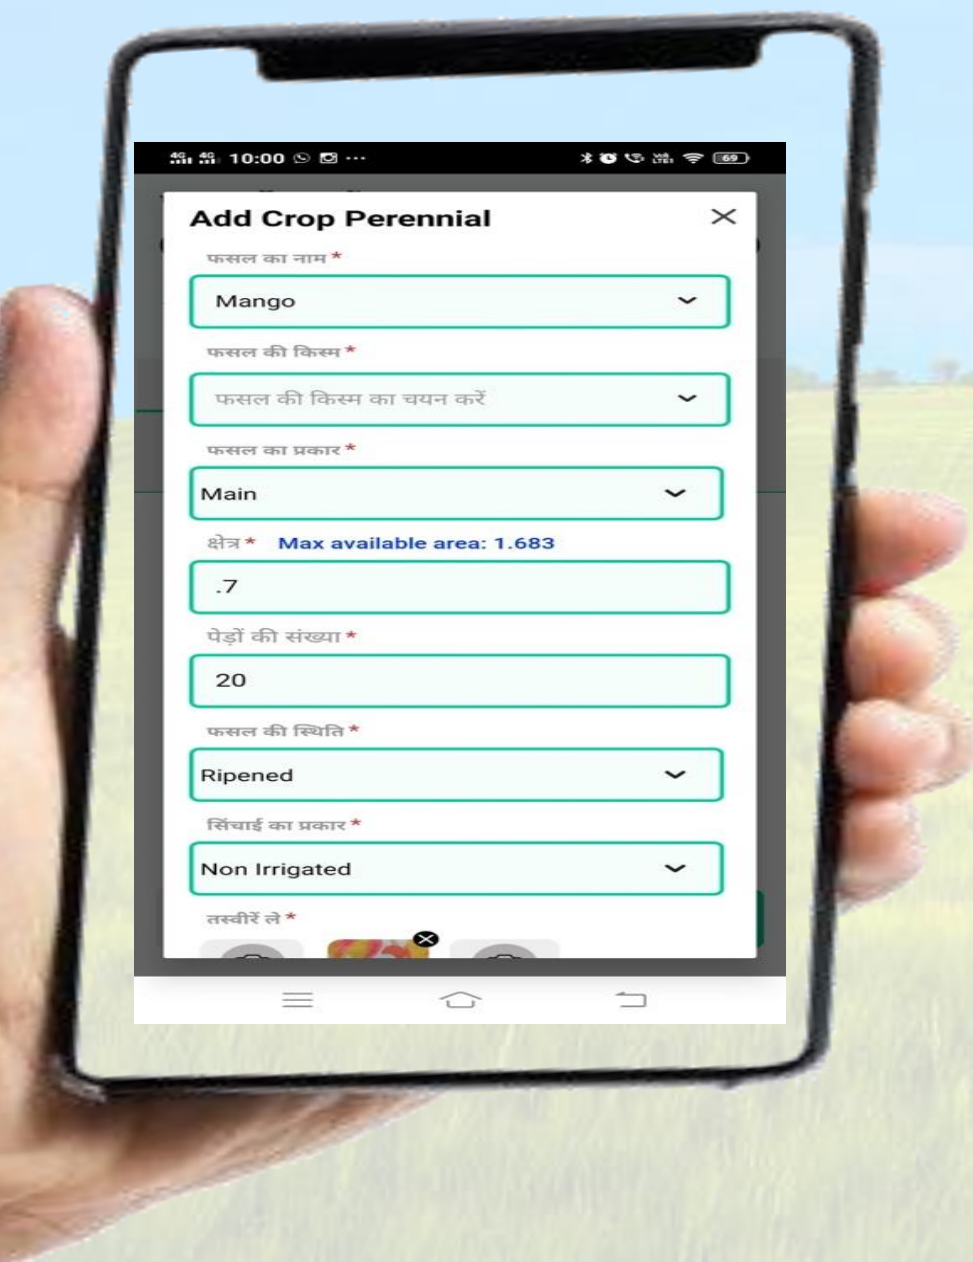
10:00 ···

69

Add Crop Perennial

फसल का नाम *

Mango

फसल की किस्म *

फसल की किस्म का चयन करें

फसल का प्रकार *

Main

क्षेत्र * Max available area: 1.683

.7

पेड़ों की संख्या *

20

फसल की स्थिति *

Ripened

सिंचाई का प्रकार *

Non Irrigated

तस्वीरें ले *